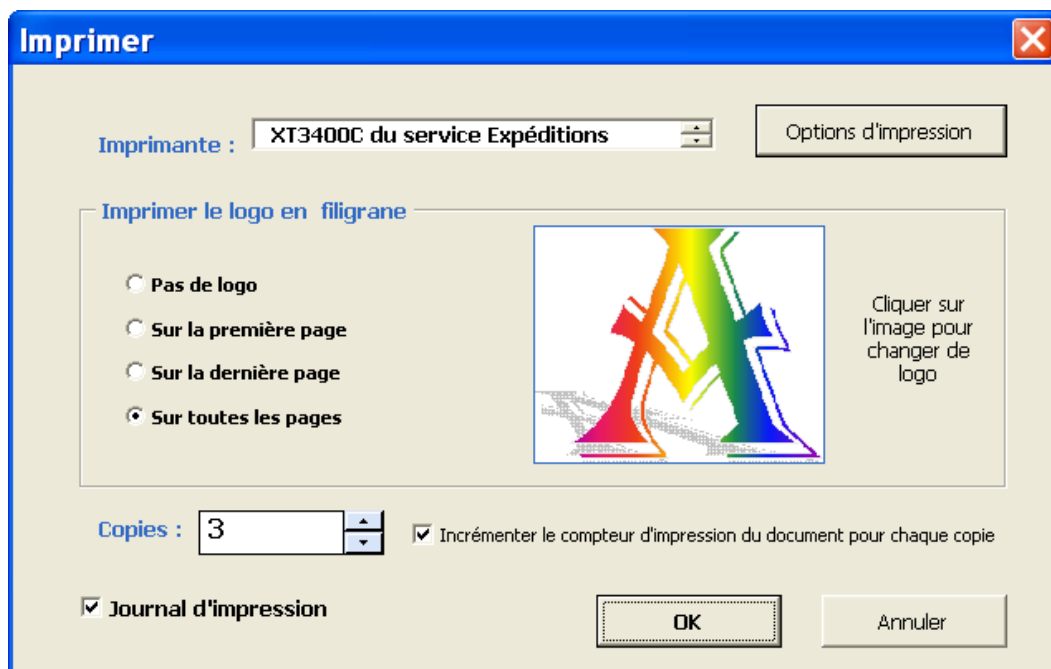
Imprimer

Imprimante : XT3400C du service Expéditions

Options d'impression

Imprimer le logo en filigrane

Pas de logo

Sur la première page

Sur la dernière page

Sur toutes les pages

Cliquer sur l'image pour changer de logo

Copies : 3

Incrémenter le compteur d'impression du document pour chaque copie

Journal d'impression

OK

Annuler